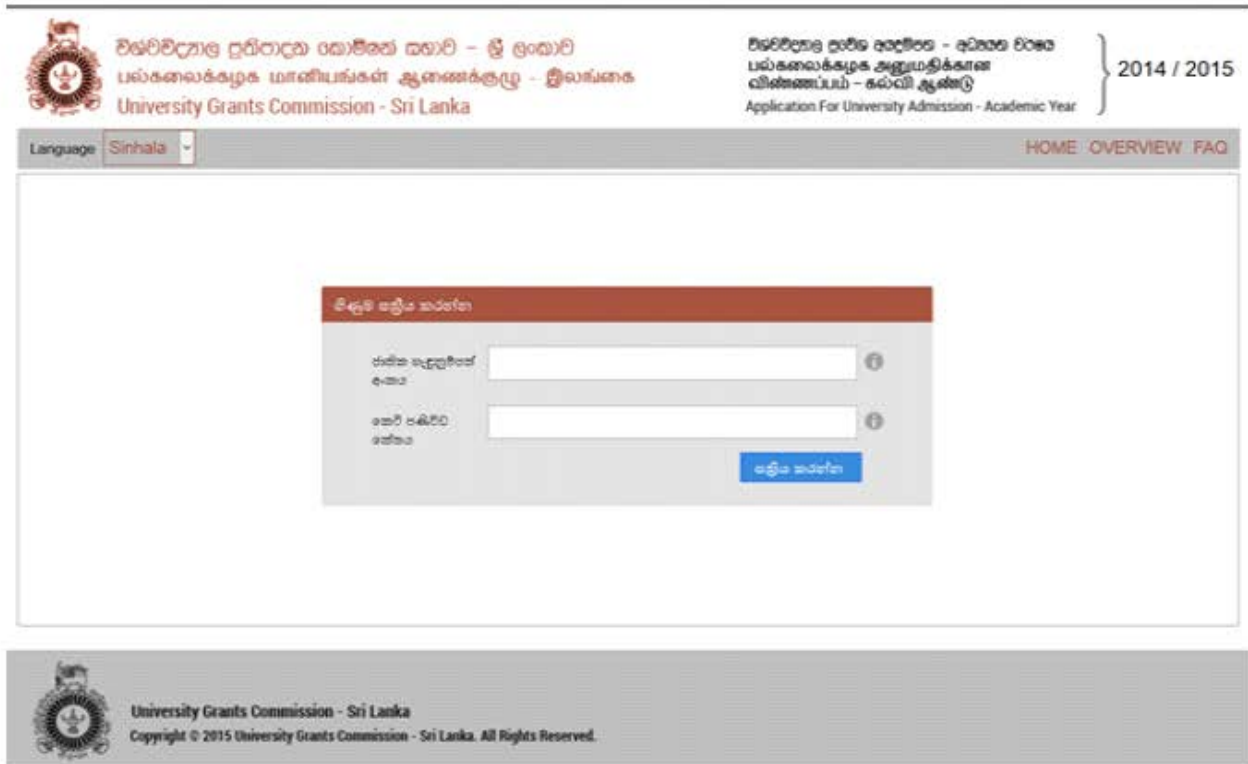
විශ්වවිද්‍යාල ප්‍රතිපාදන කොමිෂන් සභාව - ශ්‍රී ලංකාව
பல்கலைக்கழக மானியங்கள் ஆணைக்குழு - இலங்கை
University Grants Commission - Sri Lanka

විශ්වවිද්‍යාල ප්‍රවේශ අයදුම්පත - අධ්‍යයන වර්ෂය
பல்கலைக்கழக அனுமதிக்கான விண்ணப்பம் - கல்வி ஆண்டு
Application For University Admission - Academic Year

2014 / 2015

Language Sinhala

HOME OVERVIEW FAQ

ගිණුම සක්‍රිය කරන්න

ජාතික හැඳුනුම්පත් අංකය

කෙටි පණිවිඩ කේතය

සක්‍රිය කරන්න

University Grants Commission - Sri Lanka
Copyright © 2015 University Grants Commission - Sri Lanka. All Rights Reserved.